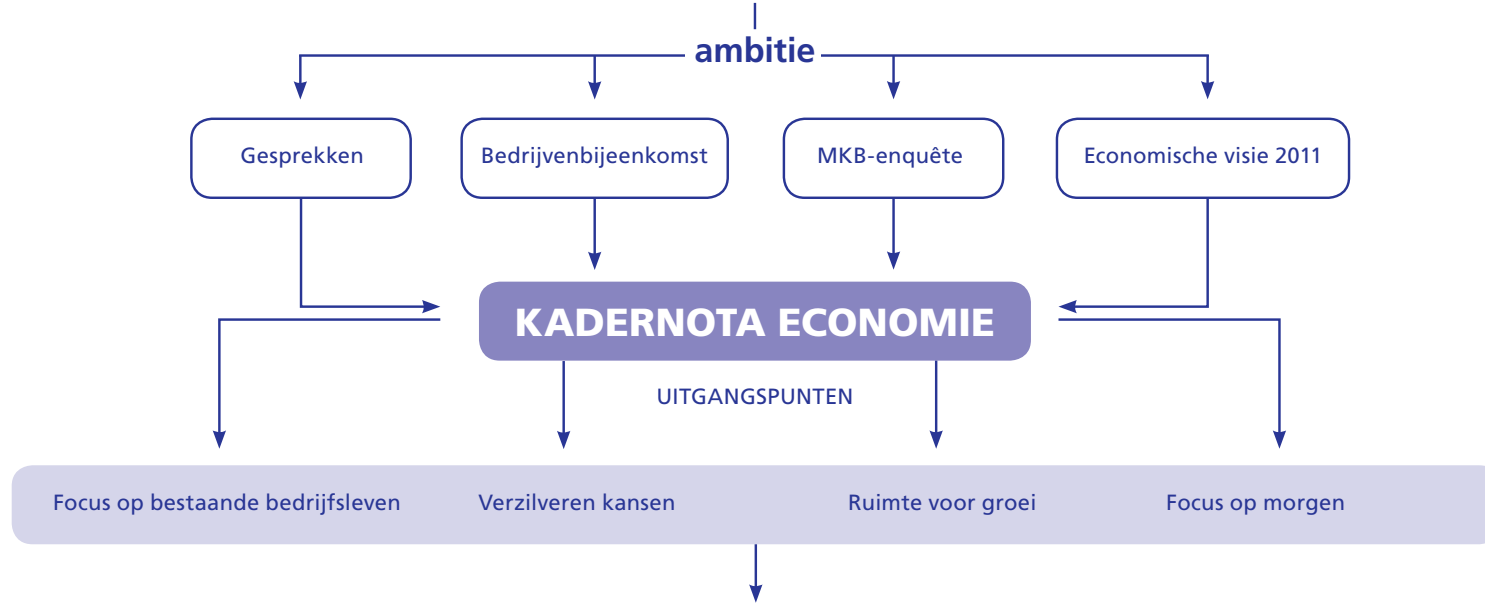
ambitie

Gesprekken

Bedrijvenbijeenkomst

MKB-enquête

Economische visie 2011

KADERNOTA ECONOMIE

UITGANGSPUNTEN

Focus op bestaande bedrijfsleven

Verzilveren kansen

Ruimte voor groei

Focus op morgen